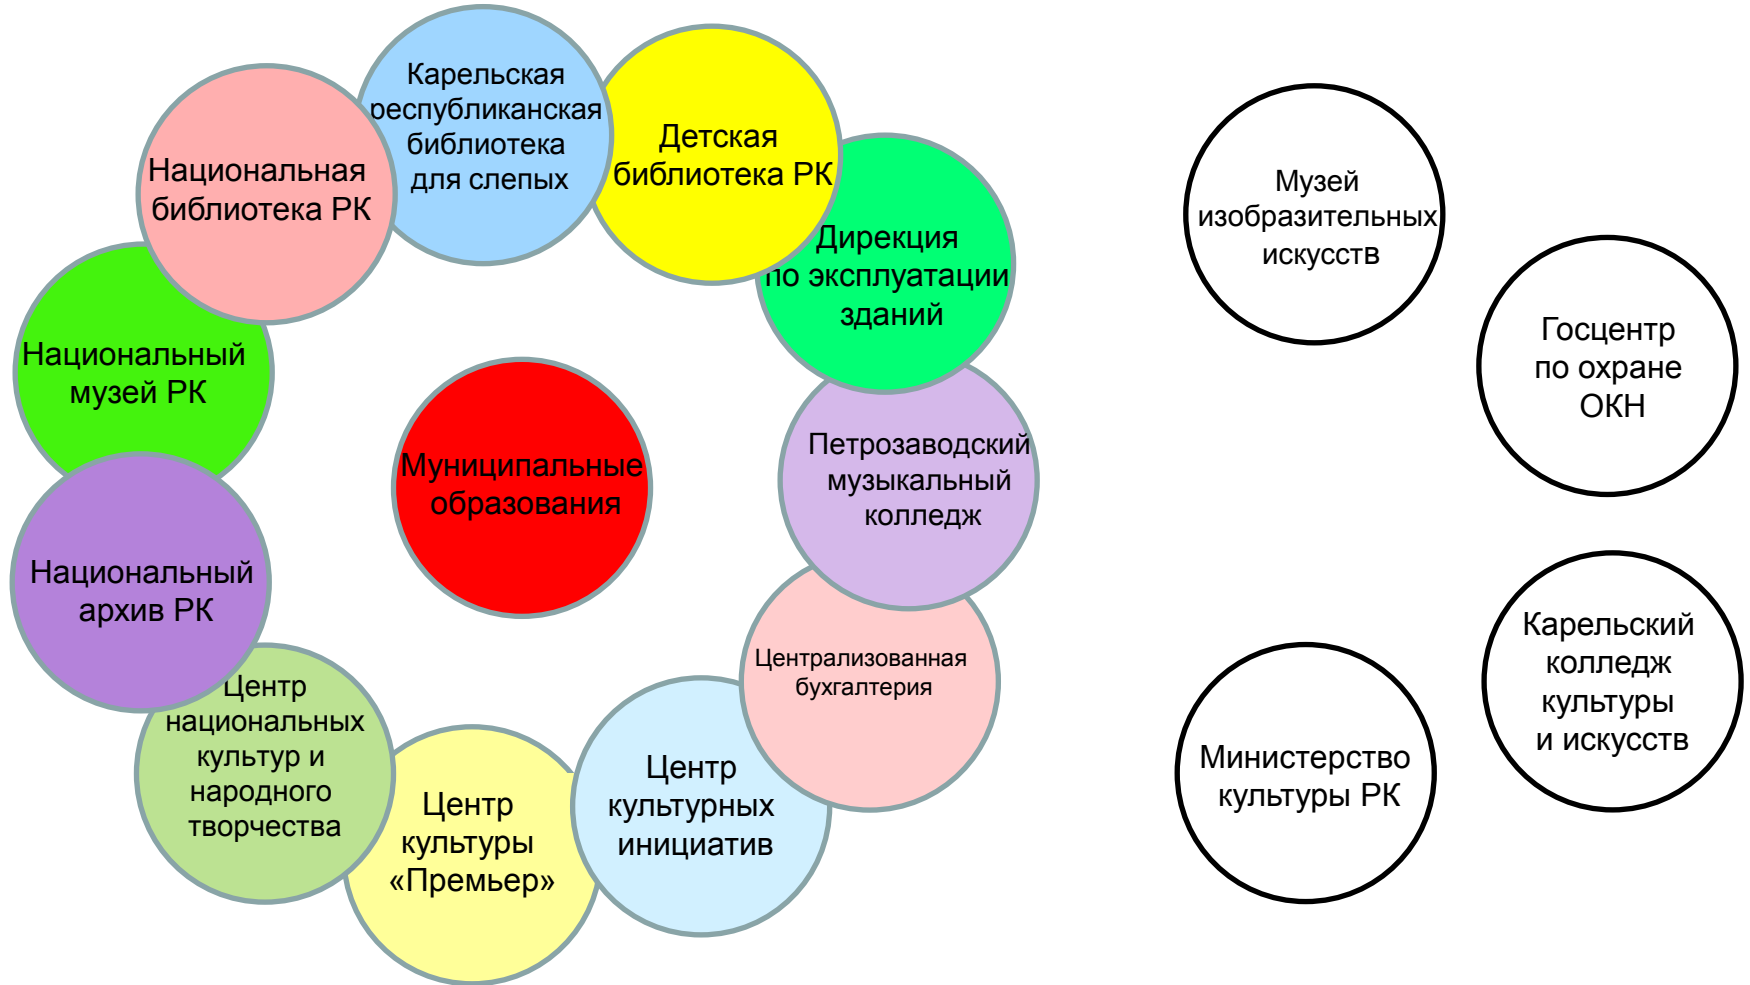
Карельская республиканская библиотека для слепых

Детская библиотека РК

Национальная библиотека РК

Дирекция по эксплуатации зданий

Национальный музей РК

Муниципальные образования

Петрозаводский музыкальный колледж

Национальный архив РК

Централизованная бухгалтерия

Центр национальных культур и народного творчества

Центр культуры «Премьер»

Центр культурных инициатив

Музей изобразительных искусств

Госцентр по охране ОКН

Карельский колледж культуры и искусств

Министерство культуры РК